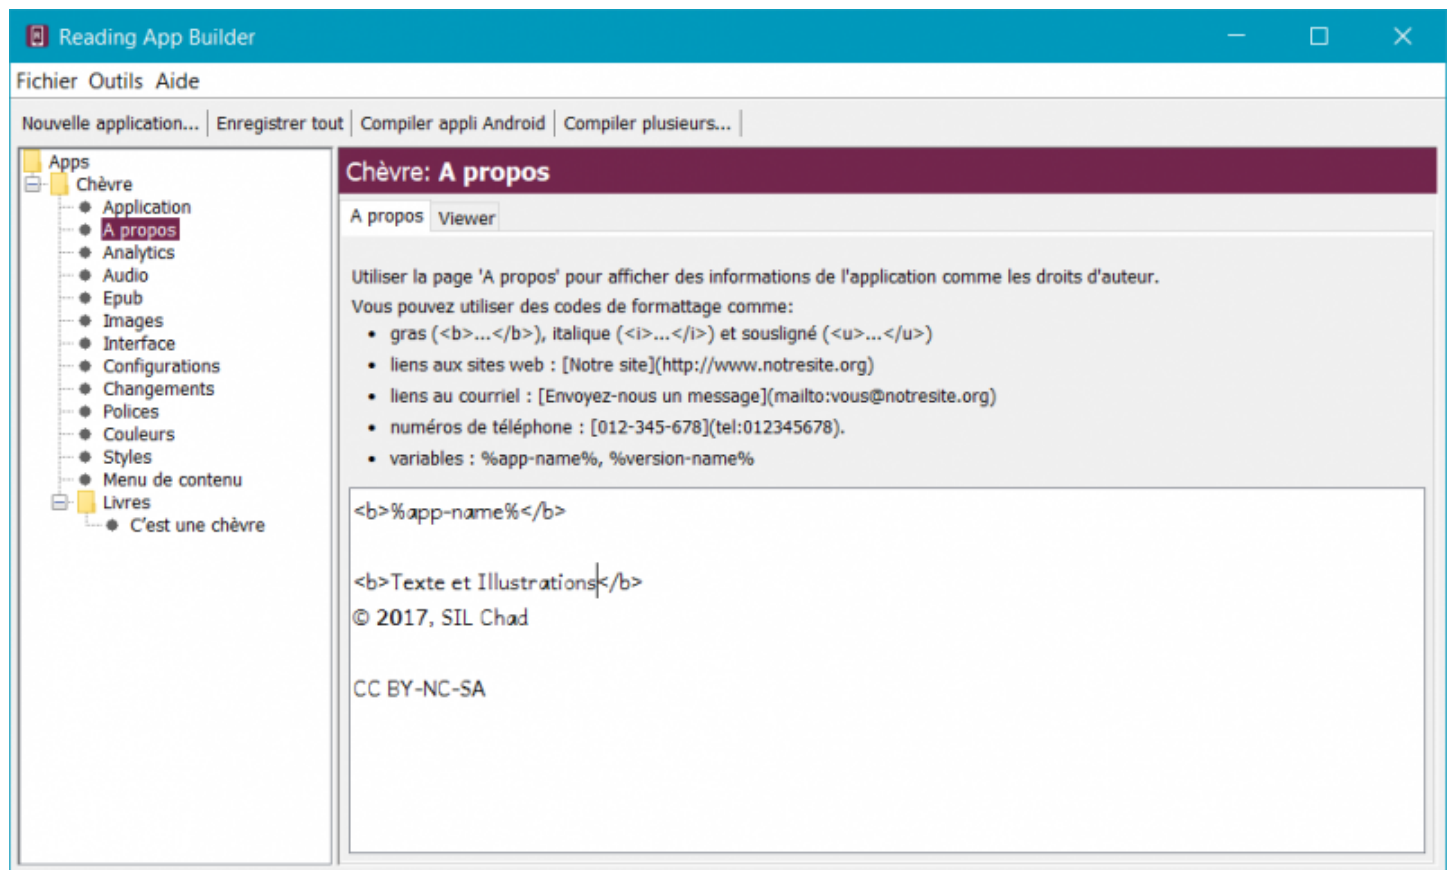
Reading App Builder

Fichier Outils Aide

Nouvelle application... | Enregistrer tout | Compiler appli Android | Compiler plusieurs...

Apps
Chèvre
Application
A propos
Analytics
Audio
Epub
Images
Interface
Configurations
Changements
Polices
Couleurs
Styles
Menu de contenu
Livres
C'est une chèvre

Chèvre: A propos

A propos Viewer

Utiliser la page 'A propos' pour afficher des informations de l'application comme les droits d'auteur.
Vous pouvez utiliser des codes de formattage comme:
- gras (<b>...</b>), italique (<i>...</i>) et souligné (<u>...</u>)
- liens aux sites web : [Notre site](http://www.notresite.org)
- liens au courriel : [Envoyez-nous un message](mailto:vous@notresite.org)
- numéros de téléphone : [012-345-678](tel:012345678).
- variables : %app-name%, %version-name%

<b>%app-name%</b>

<b>Texte et Illustrations</b>
© 2017, SIL Chad

CC BY-NC-SA